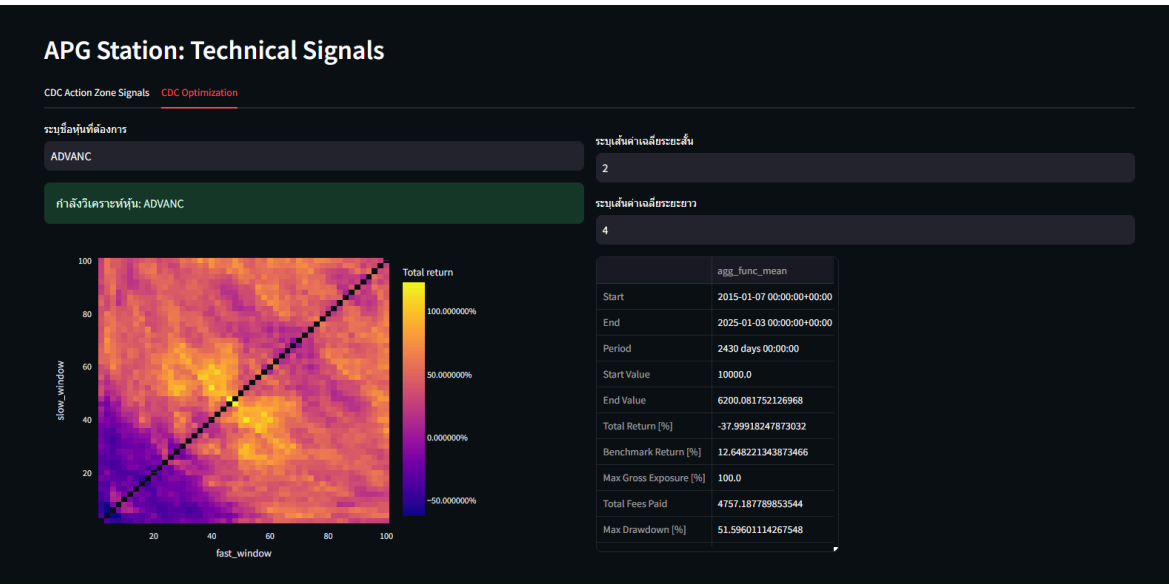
APG Station: Technical Signals

CDC Action Zone Signals CDC Optimization

ระบุชื่อหุ้นที่ต้องการ

ADVANC

กำลังวิเคราะห์หุ้น: ADVANC

ระบุเส้นค่าเฉลี่ยระยะสั้น

2

ระบุเส้นค่าเฉลี่ยระยะยาว

4

100
80
60
40
20
slow_window
20 40 60 80 100
fast_window

Total return
100.000000%
50.000000%
0.000000%
−50.000000%

| | agg_func_mean |
|---|---|
| Start | 2015-01-07 00:00:00+00:00 |
| End | 2025-01-03 00:00:00+00:00 |
| Period | 2430 days 00:00:00 |
| Start Value | 10000.0 |
| End Value | 6200.081752126968 |
| Total Return [%] | -37.99918247873032 |
| Benchmark Return [%] | 12.648221343873466 |
| Max Gross Exposure [%] | 100.0 |
| Total Fees Paid | 4757.187789853544 |
| Max Drawdown [%] | 51.59601114267548 |